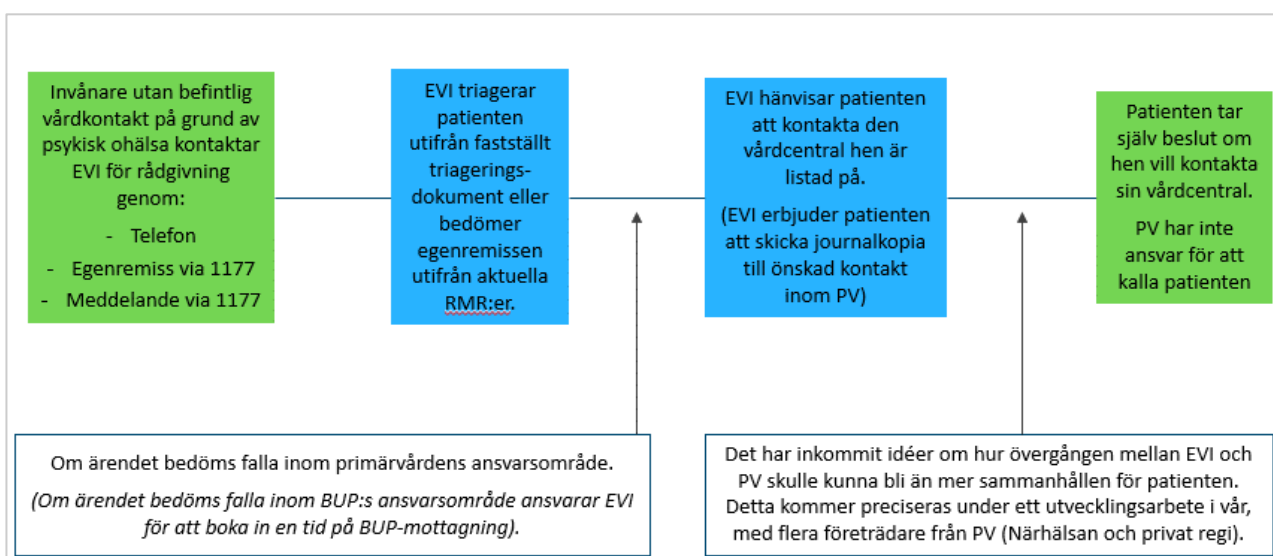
Invånare utan befintlig vårdkontakt på grund av psykisk ohälsa kontaktar EVI för rådgivning genom:

- Telefon
- Egenremiss via 1177
- Meddelande via 1177

EVI triagerar patienten utifrån fastställt triageringsdokument eller bedömer egenremissen utifrån aktuella RMR:er.

EVI hänvisar patienten att kontakta den vårdcentral hen är listad på.

(EVI erbjuder patienten att skicka journalkopia till önskad kontakt inom PV)

Patienten tar själv beslut om hen vill kontakta sin vårdcentral.

PV har inte ansvar för att kalla patienten

Om ärendet bedöms falla inom primärvårdens ansvarsområde.

(Om ärendet bedöms falla inom BUP:s ansvarsområde ansvarar EVI för att boka in en tid på BUP-mottagning).

Det har inkommit idéer om hur övergången mellan EVI och PV skulle kunna bli än mer sammanhållen för patienten. Detta kommer preciseras under ett utvecklingsarbete i vår, med flera företrädare från PV (Närhälsan och privat regi).